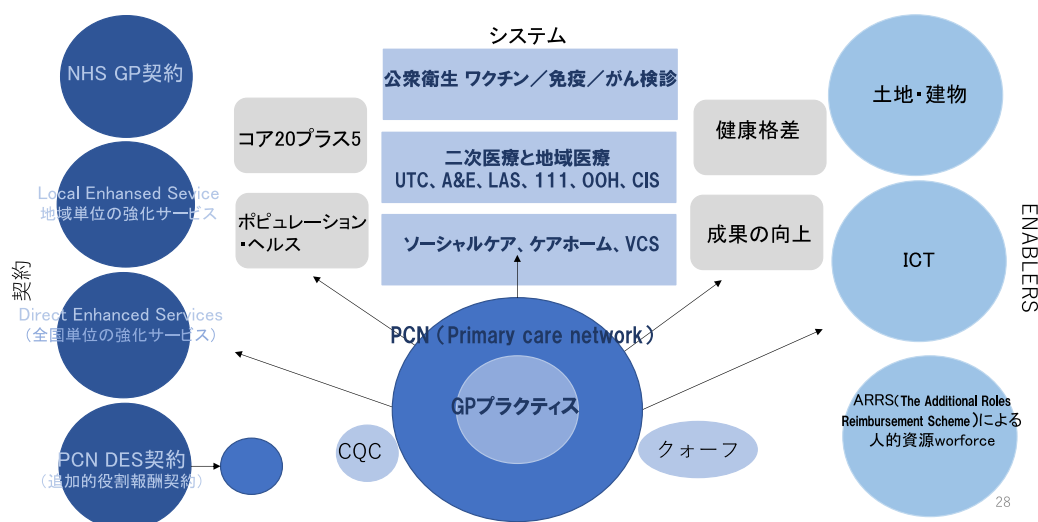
システム

公衆衛生 ワクチン／免疫／がん検診

二次医療と地域医療
UTC、A&E、LAS、111、OOH、CIS

ソーシャルケア、ケアホーム、VCS

NHS GP契約

Local Enhansed Sevice
地域単位の強化サービス

契約

Direct Enhanced Services
（全国単位の強化サービス）

PCN DES契約
（追加的役割報酬契約）

コア20プラス5

ポピュレーション・ヘルス

健康格差

成果の向上

土地・建物

ICT

ENABLERS

ARRS(The Additional Roles Reimbursement Scheme)による人的資源worforce

PCN（Primary care network）

GPプラクティス

CQC

クォーフ

28